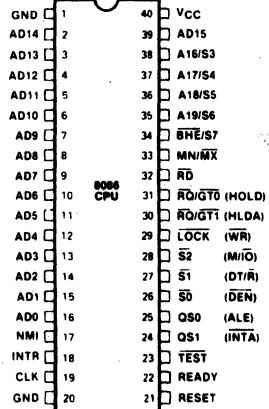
GND 1
AD14 2
AD13 3
AD12 4
AD11 5
AD10 6
AD9 7
AD8 8
AD7 9
AD6 10
AD5 11
AD4 12
AD3 13
AD2 14
AD1 15
AD0 16
NMI 17
INTR 18
CLK 19
GND 20

8086 CPU

40 $V_{CC}$
39 AD15
38 A16/S3
37 A17/S4
36 A18/S5
35 A19/S6
34 $\overline{BHE}$/S7
33 MN/$\overline{MX}$
32 $\overline{RD}$
31 $\overline{RQ}/\overline{GT0}$ (HOLD)
30 $\overline{RQ}/\overline{GT1}$ (HLDA)
29 $\overline{LOCK}$ ($\overline{WR}$)
28 $\overline{S2}$ (M/$\overline{IO}$)
27 $\overline{S1}$ (DT/$\overline{R}$)
26 $\overline{S0}$ ($\overline{DEN}$)
25 QS0 (ALE)
24 QS1 ($\overline{INTA}$)
23 $\overline{TEST}$
22 READY
21 RESET